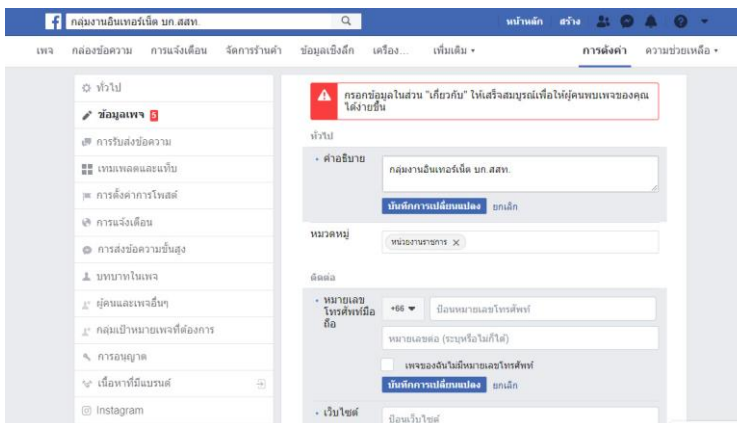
f กลุ่มงานอินเทอร์เน็ต บก.สสท.

หน้าหลัก สร้าง

เพจ กล่องข้อความ การแจ้งเตือน จัดการร้านค้า ข้อมูลเชิงลึก เครื่อง... เพิ่มเติม ▾ การตั้งค่า ความช่วยเหลือ ▾

ทั่วไป
ข้อมูลเพจ 5
การรับส่งข้อความ
เทมเพลตและแท็บ
การตั้งค่าการโพสต์
การแจ้งเตือน
การส่งข้อความขั้นสูง
บทบาทในเพจ
ผู้คนและเพจอื่นๆ
กลุ่มเป้าหมายเพจที่ต้องการ
การอนุญาต
เนื้อหาที่มีแบรนด์
Instagram

กรอกข้อมูลในส่วน "เกี่ยวกับ" ให้เสร็จสมบูรณ์เพื่อให้ผู้คนพบเพจของคุณได้ง่ายขึ้น

ทั่วไป

คำอธิบาย
กลุ่มงานอินเทอร์เน็ต บก.สสท.
บันทึกการเปลี่ยนแปลง ยกเลิก

หมวดหมู่
หน่วยงานราชการ ×

ติดต่อ

หมายเลขโทรศัพท์มือถือ
+66 ▾ ป้อนหมายเลขโทรศัพท์
หมายเลขต่อ (ระบุหรือไม่ก็ได้)
เพจของฉันไม่มีหมายเลขโทรศัพท์
บันทึกการเปลี่ยนแปลง ยกเลิก

เว็บไซต์
ป้อนเว็บไซต์